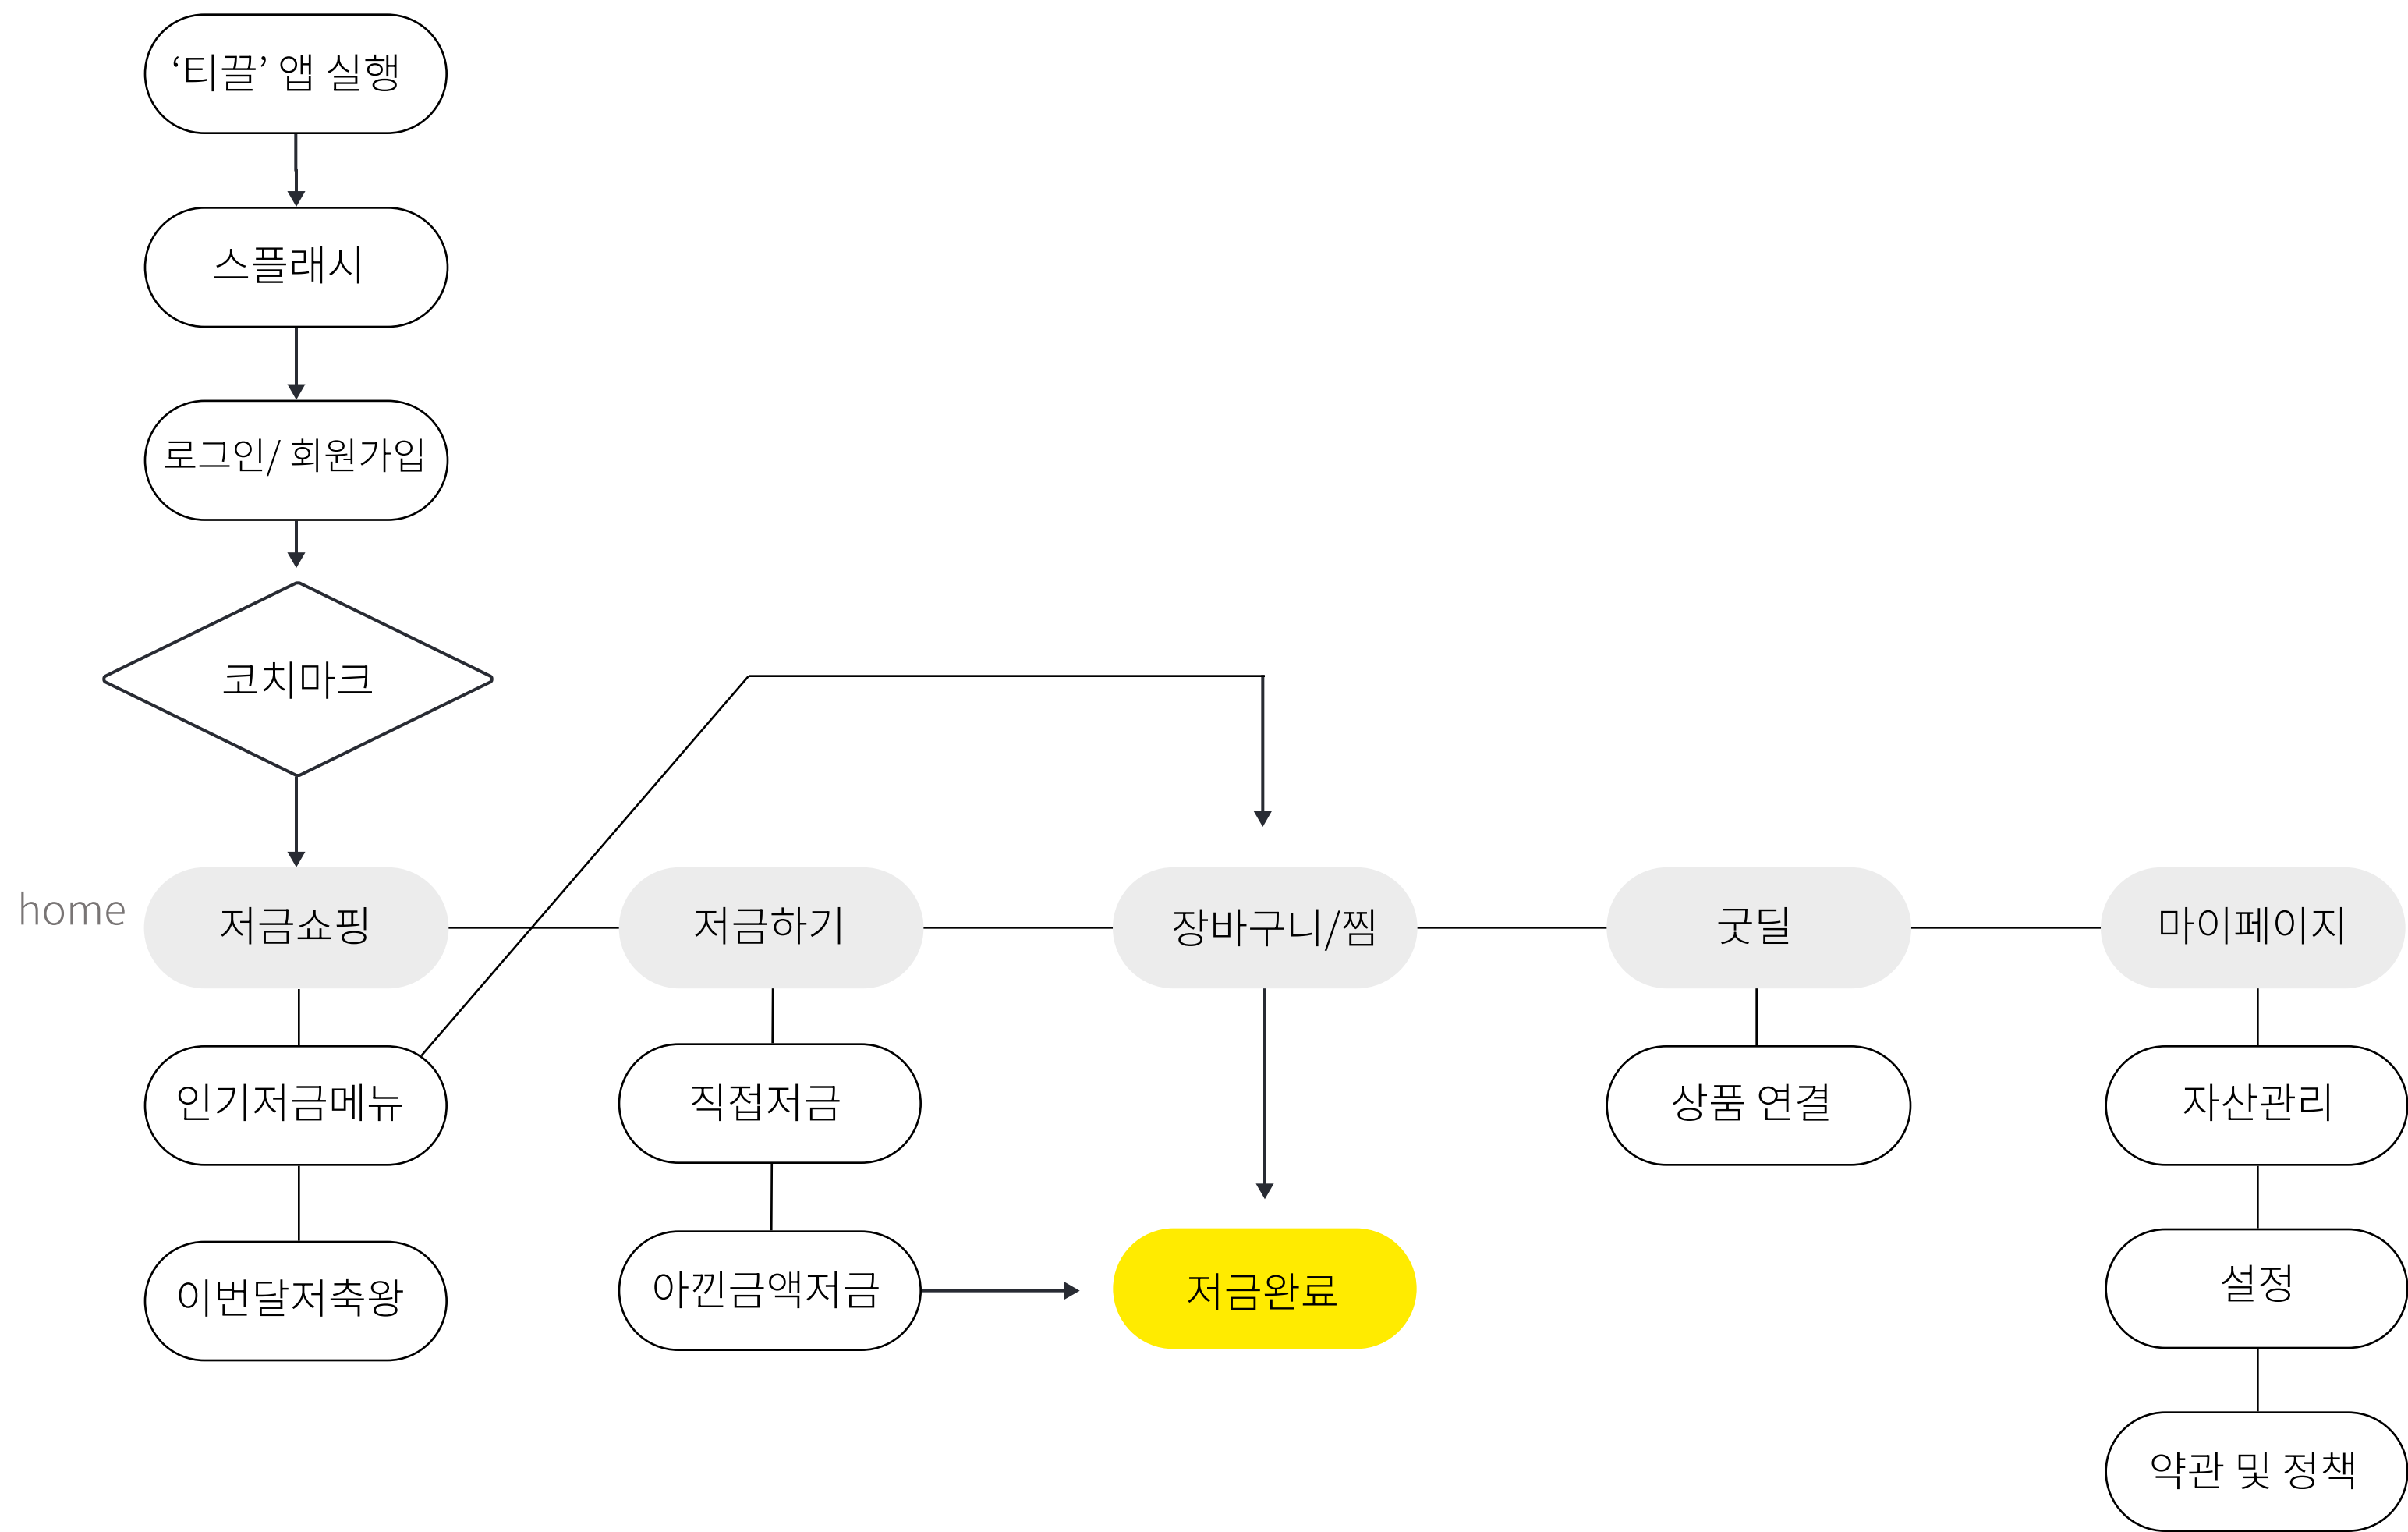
‘티끌’ 앱 실행

스플래시

로그인/ 회원가입

코치마크

home

저금쇼핑

저금하기

장바구니/찜

굿딜

마이페이지

인기저금메뉴

직접저금

상품 연결

자산관리

이번달저축왕

아낀금액저금

저금완료

설정

약관 및 정책